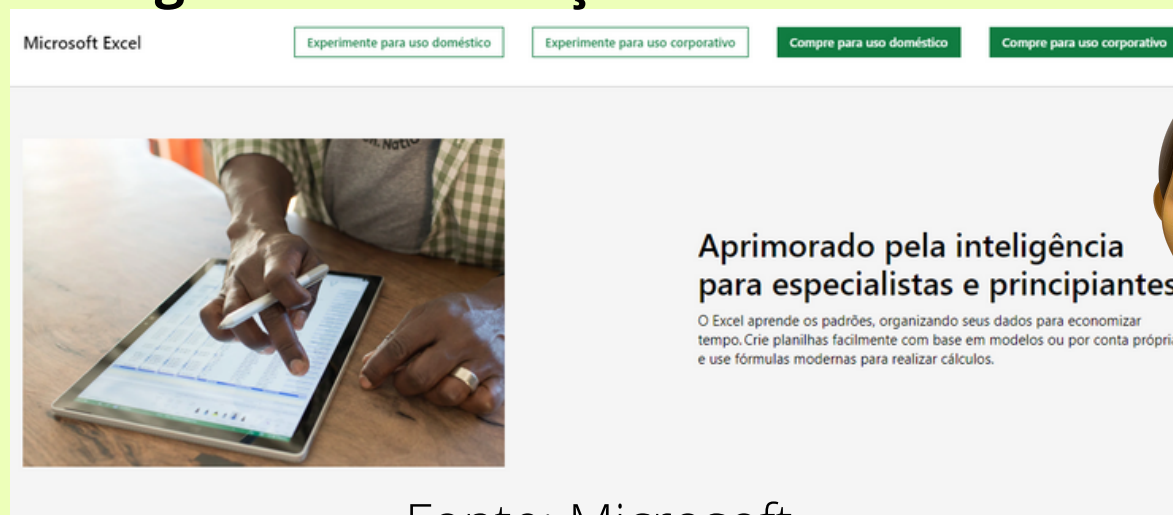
Microsoft Excel

Experimente para uso doméstico

Experimente para uso corporativo

Compre para uso doméstico

Compre para uso corporativo

Aprimorado pela inteligência para especialistas e principiantes

O Excel aprende os padrões, organizando seus dados para economizar tempo. Crie planilhas facilmente com base em modelos ou por conta própria e use fórmulas modernas para realizar cálculos.

Fonte: Microsoft